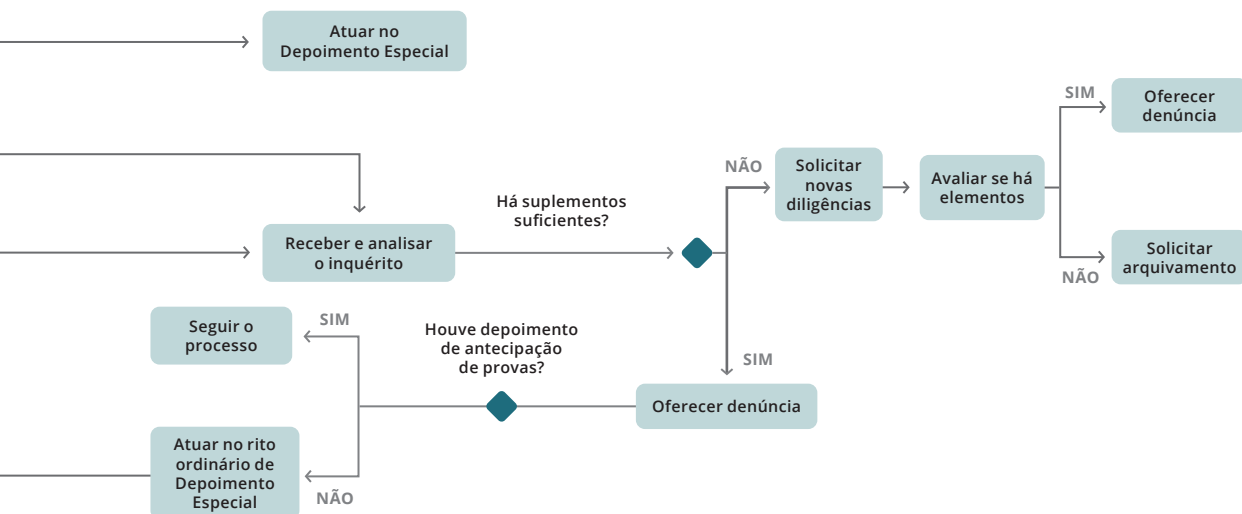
Atuar no Depoimento Especial

Receber e analisar o inquérito

Há suplementos suficientes?

NÃO

Solicitar novas diligências

Avaliar se há elementos

SIM

Oferecer denúncia

NÃO

Solicitar arquivamento

SIM

Oferecer denúncia

Houve depoimento de antecipação de provas?

SIM

Seguir o processo

NÃO

Atuar no rito ordinário de Depoimento Especial